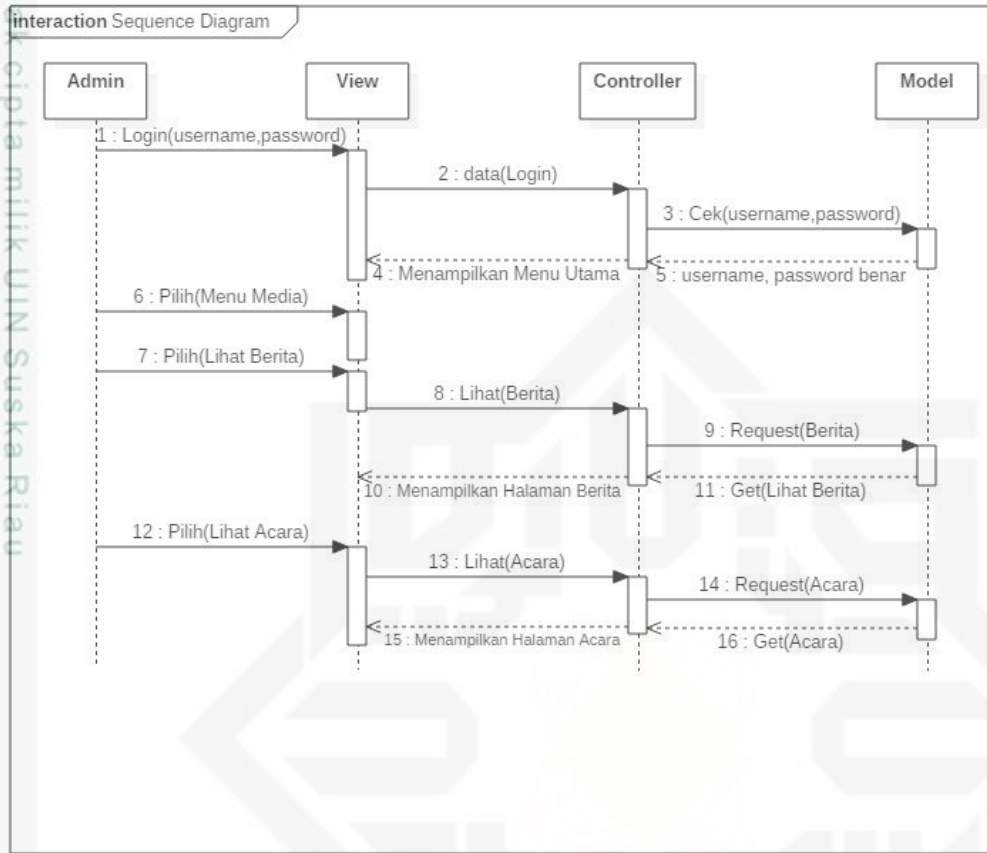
interaction Sequence Diagram

k cipta milik UIN Suska Riau

Admin

View

Controller

Model

1 : Login(username,password)

2 : data(Login)

3 : Cek(username,password)

4 : Menampilkan Menu Utama

5 : username, password benar

6 : Pilih(Menu Media)

7 : Pilih(Lihat Berita)

8 : Lihat(Berita)

9 : Request(Berita)

10 : Menampilkan Halaman Berita

11 : Get(Lihat Berita)

12 : Pilih(Lihat Acara)

13 : Lihat(Acara)

14 : Request(Acara)

15 : Menampilkan Halaman Acara

16 : Get(Acara)